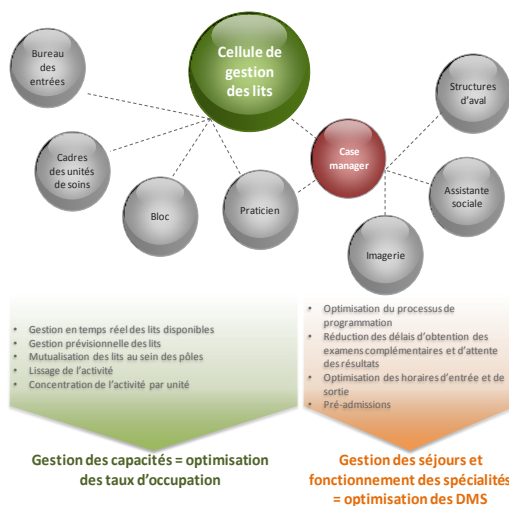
Cellule de gestion des lits

Bureau des entrées

Cadres des unités de soins

Bloc

Praticien

Case manager

Structures d'aval

Assistante sociale

Imagerie

- Gestion en temps réel des lits disponibles
- Gestion prévisionnelle des lits
- Mutualisation des lits au sein des pôles
- Lissage de l'activité
- Concentration de l'activité par unité

Gestion des capacités = optimisation des taux d'occupation

- Optimisation du processus de programmation
- Réduction des délais d'obtention des examens complémentaires et d'attente des résultats
- Optimisation des horaires d'entrée et de sortie
- Pré-admissions

Gestion des séjours et fonctionnement des spécialités = optimisation des DMS